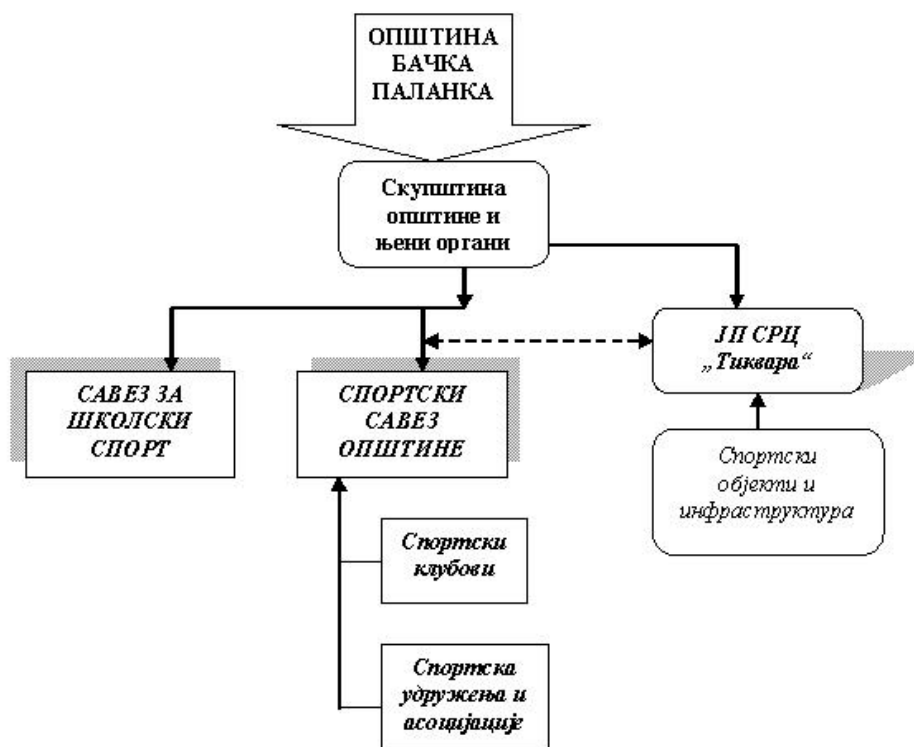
ОПШТИНА БАЧКА ПАЛАНКА

Скупштина општине и њени органи

САВЕЗ ЗА ШКОЛСКИ СПОРТ

СПОРТСКИ САВЕЗ ОПШТИНЕ

ЈП СРЦ „Тиквара“

Спортски објекти и инфраструктура

Спортски клубови

Спортска удружења и асоцијације